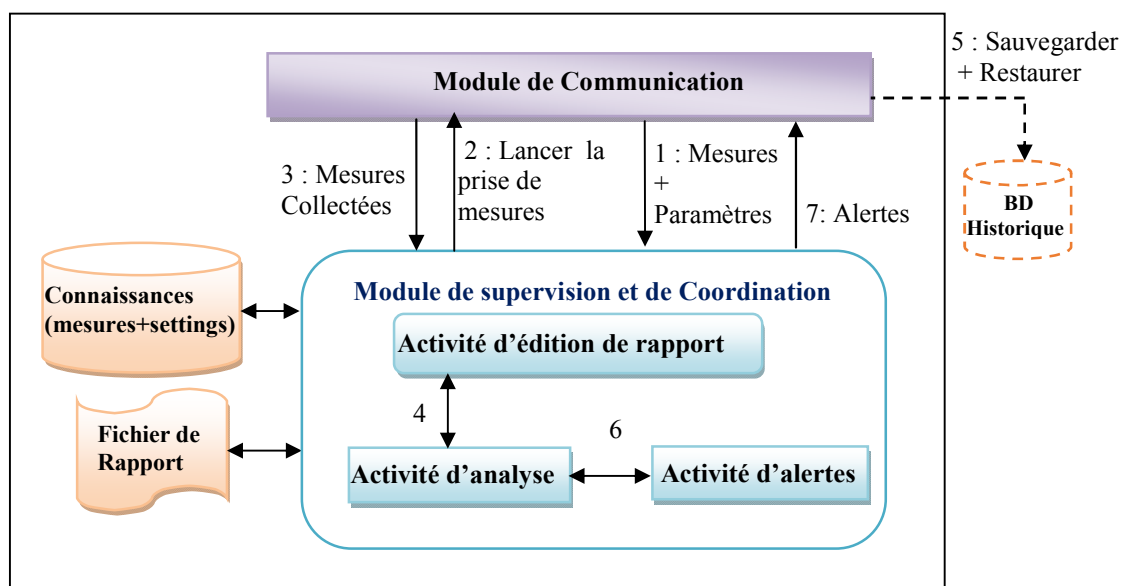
5 : Sauvegarder + Restaurer

Module de Communication

3 : Mesures Collectées

2 : Lancer la prise de mesures

1 : Mesures + Paramètres

7: Alertes

BD Historique

Connaissances (mesures+settings)

Module de supervision et de Coordination

Activité d'édition de rapport

4

6

Fichier de Rapport

Activité d'analyse

Activité d'alertes